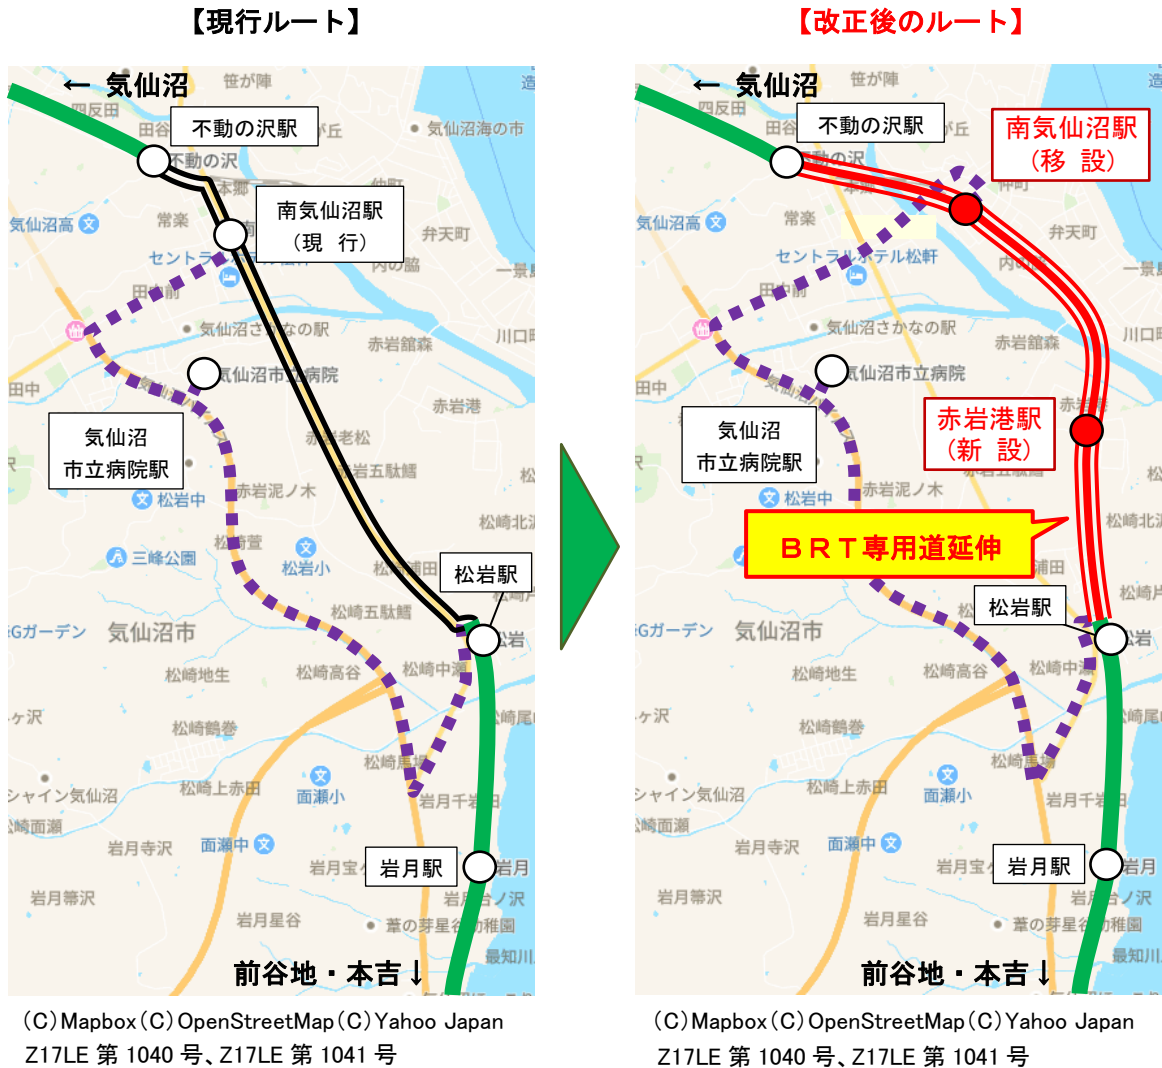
【現行ルート】

← 気仙沼

不動の沢駅

南気仙沼駅
（現　行）

気仙沼
市立病院駅

松岩駅

岩月駅

前谷地・本吉↓

笹が陣
四反田
田谷
不動の沢
気仙沼海の市
気仙沼高
常楽
本郷
仲町
弁天町
セントラ
内の脇
田中前
一景島
気仙沼さかなの駅
川口町
田中
気仙沼市立病院
赤岩舘森
赤岩港
赤岩老松
赤岩五駄鱈
赤岩泥ノ木
松岩中
松崎北沢
三峰公園
松崎萱
松岩小
松崎浦田
松崎五駄鱈
Gガーデン
気仙沼市
松崎地生
松崎高谷
松崎中瀬
ヶ沢
松崎鶴巻
松崎尾崎
シャイン気仙沼
松崎上赤田
面瀬小
松崎馬場
面瀬
岩月千岩田
岩月寺沢
面瀬中
岩月宝ヶ沢
岩月
岩月箒沢
岩月台ノ沢
岩月星谷
葦の芽星谷幼稚園
最知川原

(C)Mapbox(C)OpenStreetMap(C)Yahoo Japan
Z17LE 第 1040 号、Z17LE 第 1041 号

【改正後のルート】

← 気仙沼

不動の沢駅

南気仙沼駅
（移　設）

赤岩港駅
（新　設）

ＢＲＴ専用道延伸

気仙沼
市立病院駅

松岩駅

岩月駅

前谷地・本吉↓

笹が陣
四反田
田谷
不動の沢
気仙沼高
常楽
仲町
弁天町
セントラルホテル松軒
内の脇
田中前
一景島
気仙沼さかなの駅
川口町
田中
気仙沼市立病院
赤岩舘森
赤岩港
松岩中
赤岩泥ノ木
松崎北沢
松崎浦田
Gガーデン
気仙沼市
松崎地生
松崎高谷
松崎中瀬
ヶ沢
松崎鶴巻
松崎尾崎
シャイン気仙沼
松崎上赤田
面瀬小
松崎馬場
面瀬
岩月千岩田
岩月寺沢
面瀬中
岩月宝ヶ沢
岩月
岩月箒沢
岩月台ノ沢
岩月星谷
葦の芽星谷幼稚園
最知川原

(C)Mapbox(C)OpenStreetMap(C)Yahoo Japan
Z17LE 第 1040 号、Z17LE 第 1041 号